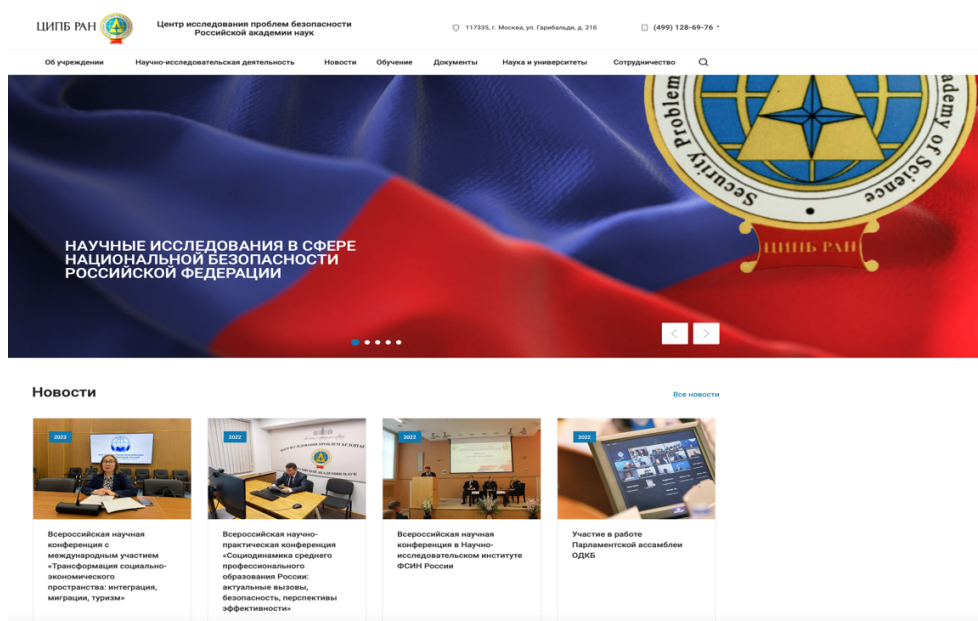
ЦИПБ РАН

Центр исследования проблем безопасности Российской академии наук

117335, г. Москва, ул. Гарибальди, д. 21б

(499) 128-69-76

Об учреждении Научно-исследовательская деятельность Новости Обучение Документы Наука и университеты Сотрудничество

Security Problem Academy of Science

ЦИПБ РАН

НАУЧНЫЕ ИССЛЕДОВАНИЯ В СФЕРЕ НАЦИОНАЛЬНОЙ БЕЗОПАСНОСТИ РОССИЙСКОЙ ФЕДЕРАЦИИ

Новости

Все новости

2023

Всероссийская научная конференция с международным участием «Трансформация социально-экономического пространства: интеграция, миграции, туризм»

2022

Всероссийская научно-практическая конференция «Социодинамика среднего профессионального образования России: актуальные вызовы, безопасность, перспективы эффективности»

2022

Всероссийская научная конференция в Научно-исследовательском институте ФСИН России

2022

Участие в работе Парламентской ассамблеи ОДКБ